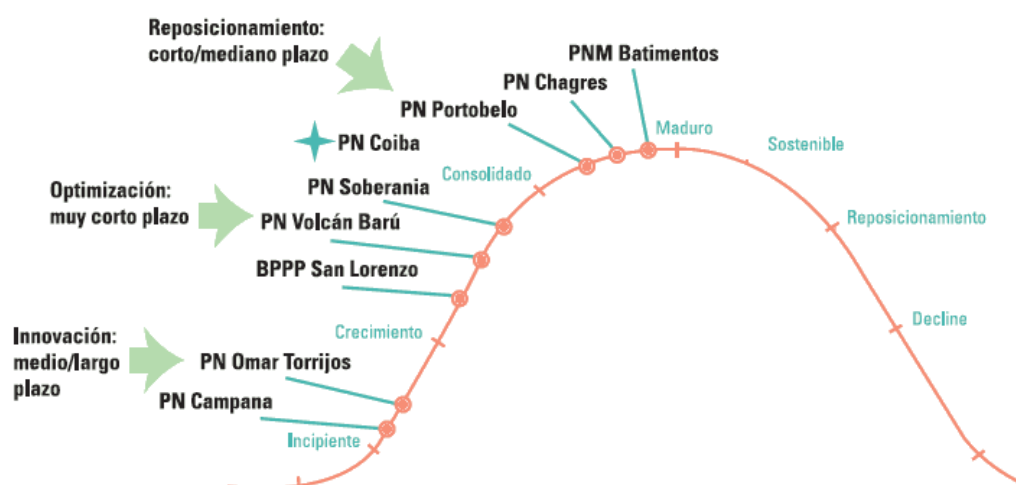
Reposicionamiento: corto/mediano plazo

PNM Batimentos

PN Chagres

PN Portobelo

Maduro

Sostenible

PN Coiba

Consolidado

Optimización: muy corto plazo

PN Soberania

PN Volcán Barú

Reposicionamiento

BPPP San Lorenzo

Crecimiento

Decline

Innovación: medio/largo plazo

PN Omar Torrijos

PN Campana

Incipiente